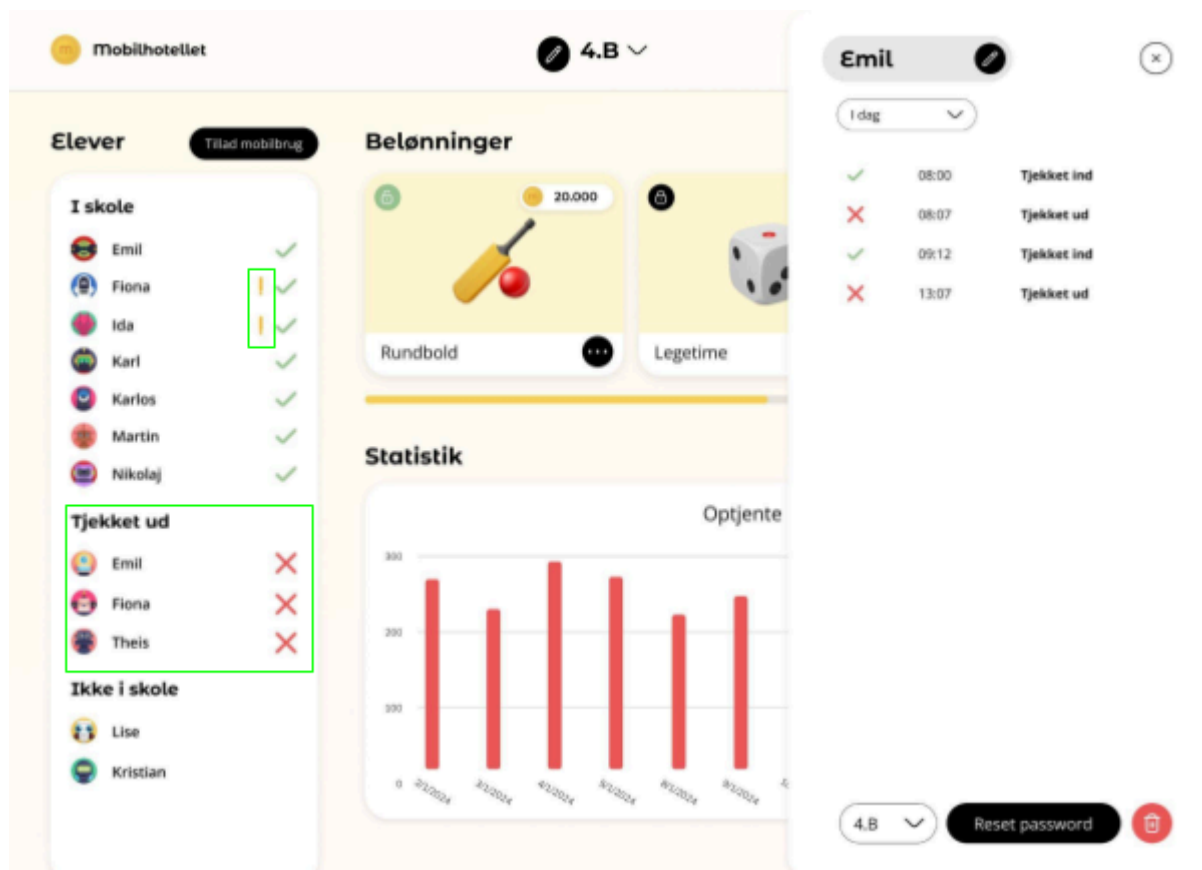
Mobilhotellet

4.B

Elever

Tillad mobilbrug

I skole

Emil
Fiona
Ida
Karl
Karlos
Martin
Nikolaj

Tjekket ud

Emil
Fiona
Theis

Ikke i skole

Lise
Kristian

Belønninger

20.000

Rundbold

Legetime

Statistik

Optjente

300
200
100
0

2/1/2024
3/1/2024
4/1/2024
5/1/2024
6/1/2024
7/1/2024

Emil

I dag

| 08:00 | Tjekket ind |
|---|---|
| 08:07 | Tjekket ud |
| 09:12 | Tjekket ind |
| 13:07 | Tjekket ud |

4.B

Reset password